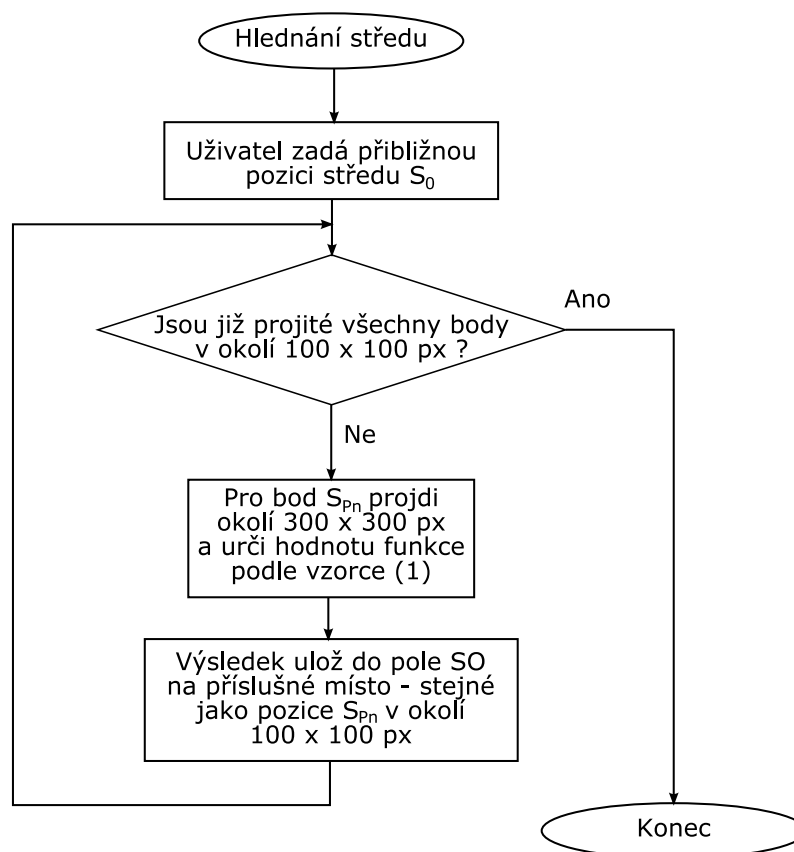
Hledání středu

Uživatel zadá přibližnou pozici středu $S_0$

Jsou již projité všechny body v okolí 100 x 100 px ?

Ano

Ne

Pro bod $S_{Pn}$ projdi okolí 300 x 300 px a urči hodnotu funkce podle vzorce (1)

Výsledek ulož do pole SO na příslušné místo - stejné jako pozice $S_{Pn}$ v okolí 100 x 100 px

Konec